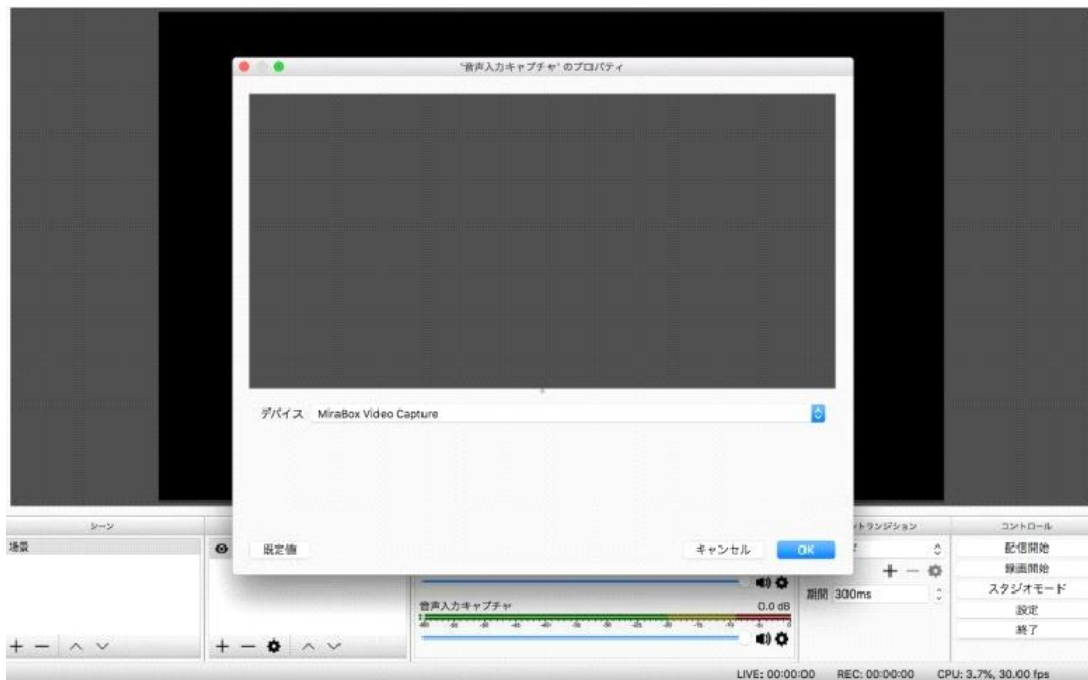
'音声入力キャプチャ' のプロパティ

デバイス MiraBox Video Capture

既定値

キャンセル

OK

シーン

場景

音声入力キャプチャ

0.0 dB

トランジション

期間 300ms

コントロール

配信開始

録画開始

スタジオモード

設定

終了

LIVE: 00:00:00 REC: 00:00:00 CPU: 3.7%, 30.00 fps